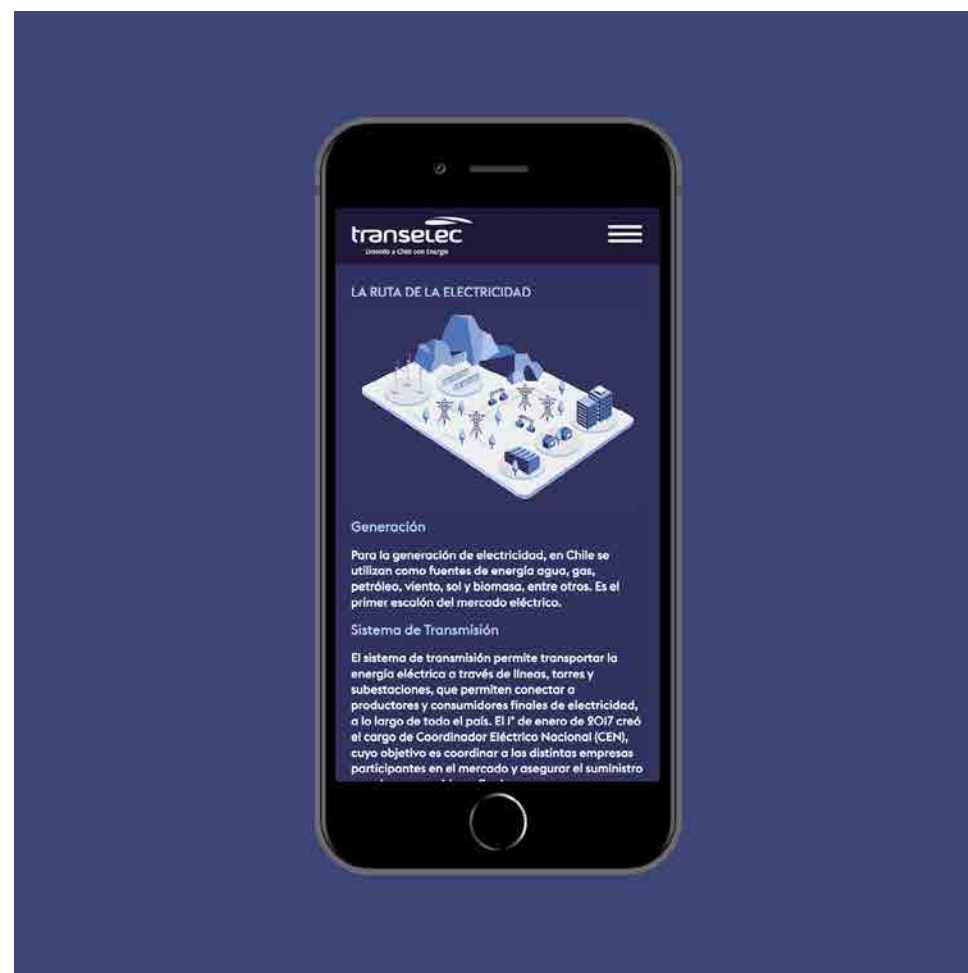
transelec
Uniendo a Chile con Energía

LA RUTA DE LA ELECTRICIDAD

Generación

Para la generación de electricidad, en Chile se utilizan como fuentes de energía agua, gas, petróleo, viento, sol y biomasa, entre otros. Es el primer escalón del mercado eléctrico.

Sistema de Transmisión

El sistema de transmisión permite transportar la energía eléctrica a través de líneas, torres y subestaciones, que permiten conectar a productores y consumidores finales de electricidad, a lo largo de todo el país. El 1° de enero de 2017 creó el cargo de Coordinador Eléctrico Nacional (CEN), cuyo objetivo es coordinar a las distintas empresas participantes en el mercado y asegurar el suministro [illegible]